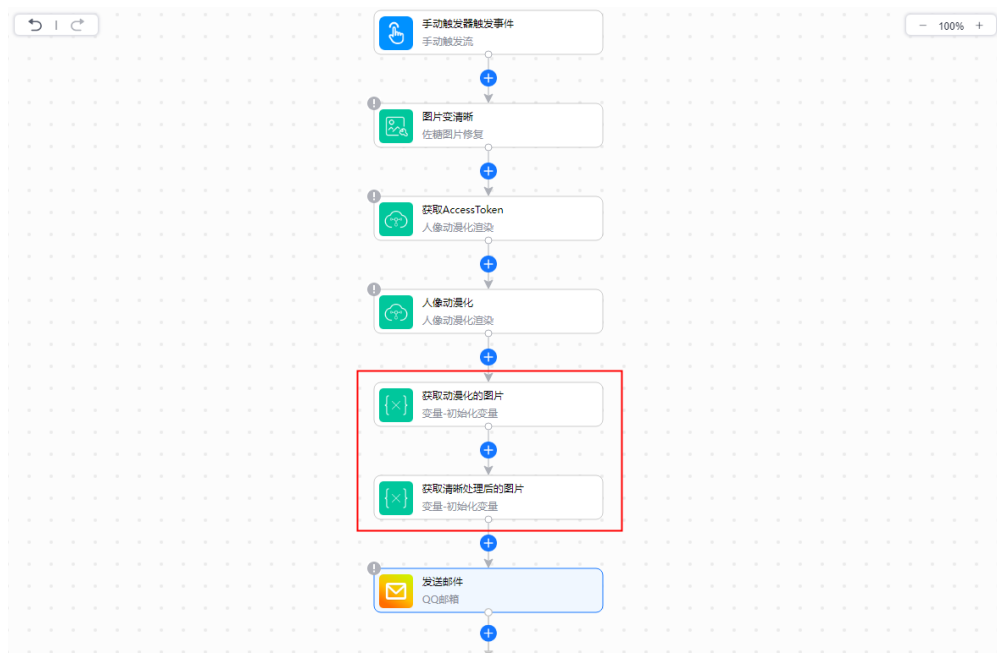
− 100% +

手动触发器触发事件
手动触发流

图片变清晰
佐糖图片修复

获取AccessToken
人像动漫化渲染

人像动漫化
人像动漫化渲染

获取动漫化的图片
变量-初始化变量

获取清晰处理后的图片
变量-初始化变量

发送邮件
QQ邮箱